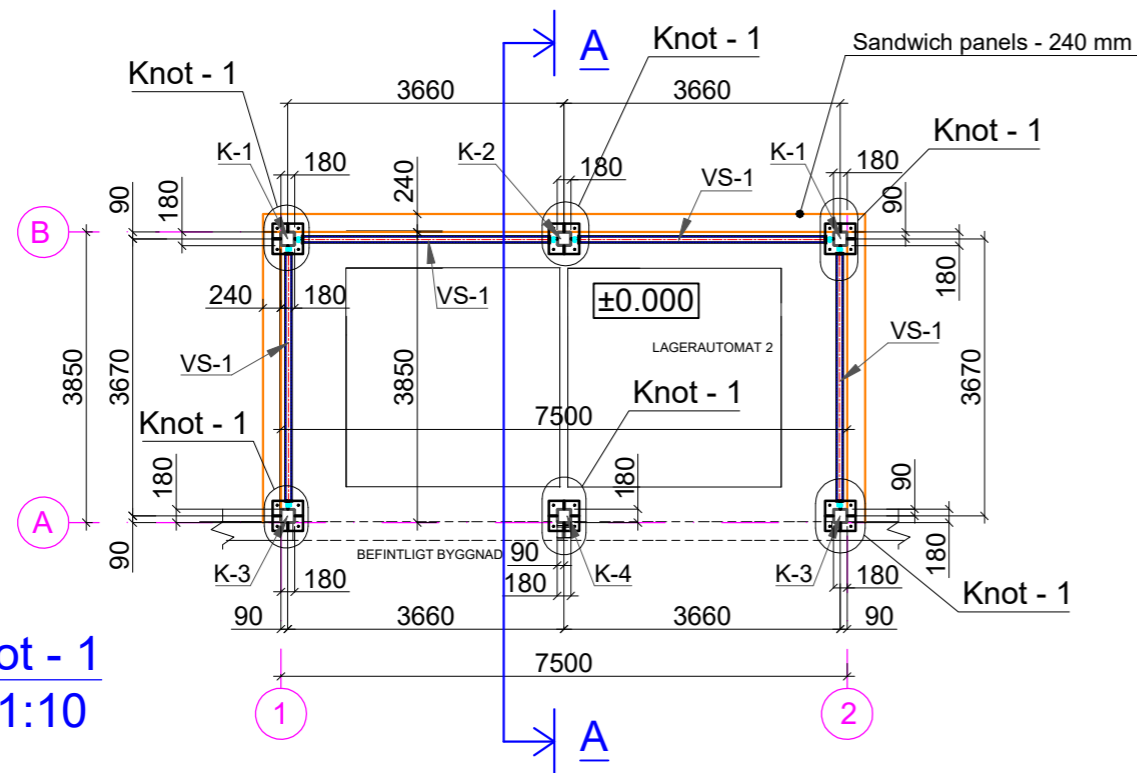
A
Knot - 1
Sandwich panels - 240 mm
Knot - 1
3660
3660
Knot - 1
K-1
180
K-2
180
K-1
180
240
VS-1
90
90
180
B
180
240
180
VS-1
±0.000
LAGERAUTOMAT 2
VS-1
3850
3670
VS-1
3850
3670
Knot - 1
7500
Knot - 1
180
180
90
A
BEFINTLIGT BYGGNAD
90
180
90
K-3
180
180
K-4
K-3
180
Knot - 1
90
3660
3660
90
ot - 1
1:10
7500
1
2
A